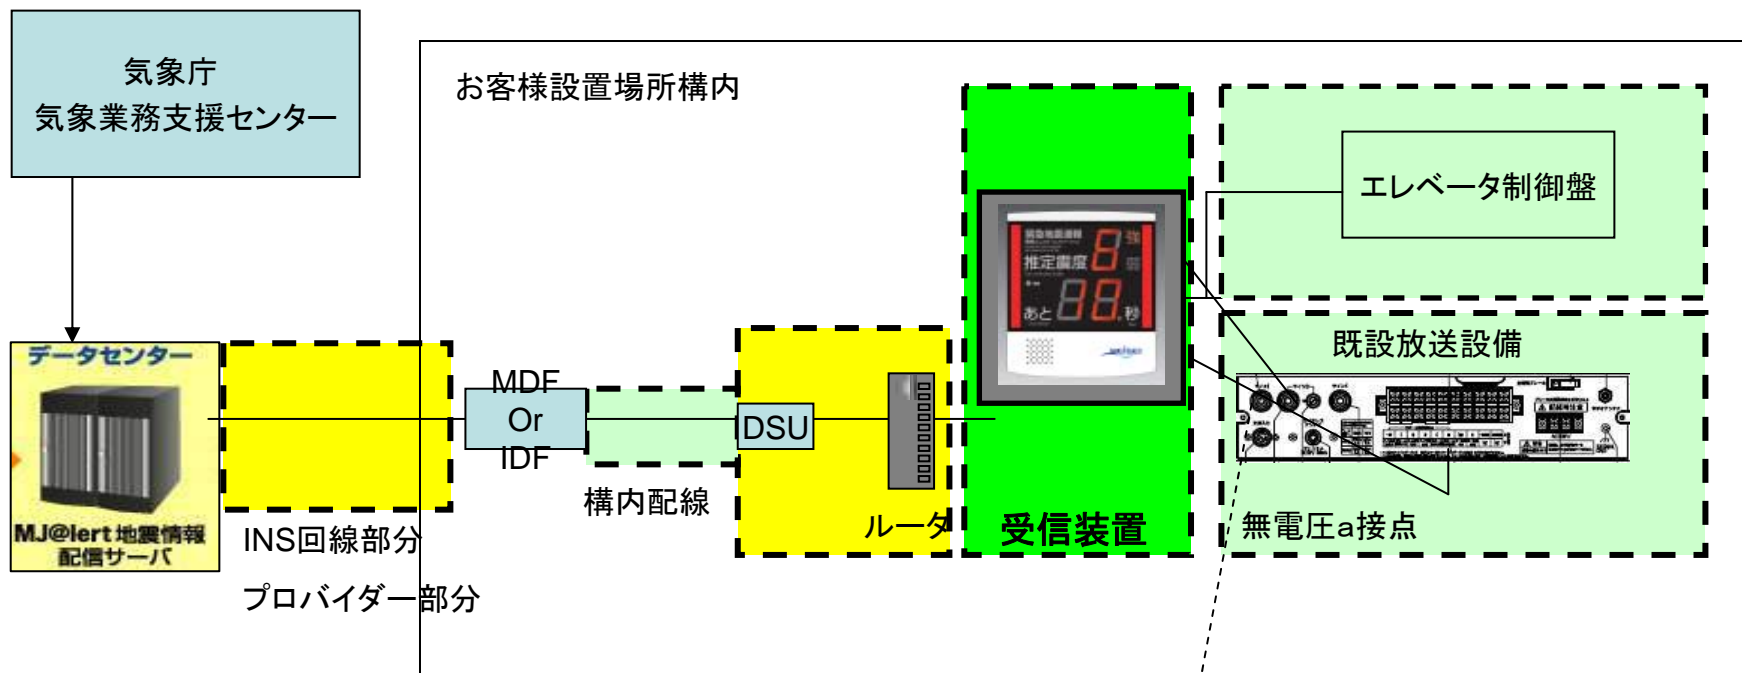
気象庁
気象業務支援センター

お客様設置場所構内

エレベータ制御盤

既設放送設備

データセンター

MJ@lert 地震情報配信サーバ

MDF
Or
IDF

DSU

緊急地震速報
推定震度 8 強
あと 88 秒

構内配線

ルータ

受信装置

無電圧a接点

INS回線部分

プロバイダー部分